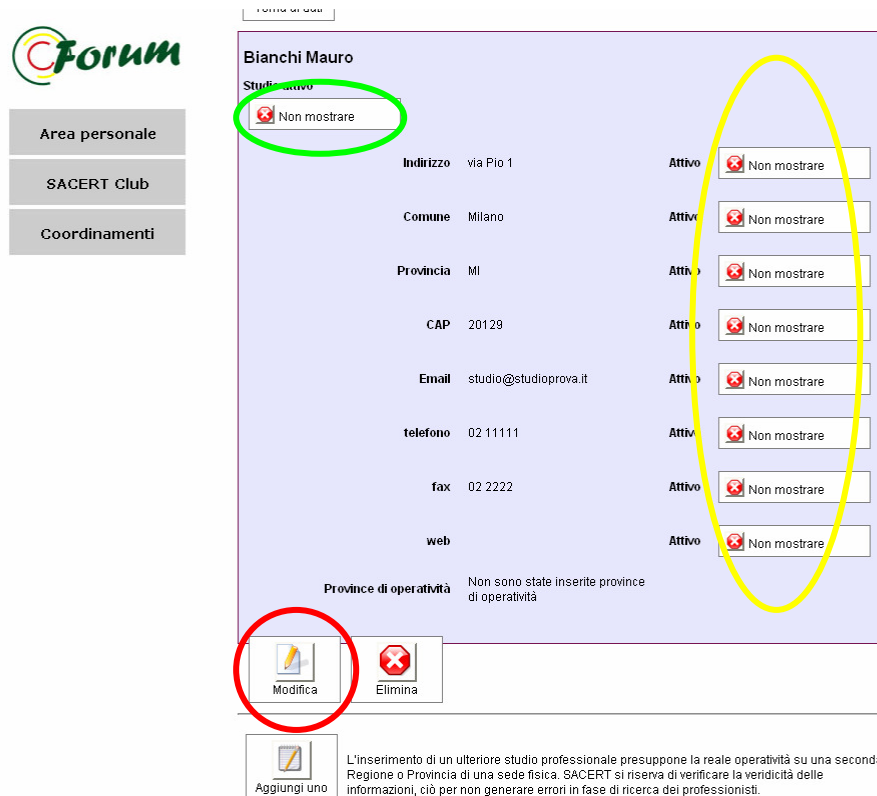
Forum

Area personale

SACERT Club

Coordinamenti

Torna ai dati

Bianchi Mauro

Studio attivo

Non mostrare

| | | | |
|---|---|---|---|
| Indirizzo | via Pio 1 | Attivo | Non mostrare |
| Comune | Milano | Attivo | Non mostrare |
| Provincia | MI | Attivo | Non mostrare |
| CAP | 20129 | Attivo | Non mostrare |
| Email | studio@studioprova.it | Attivo | Non mostrare |
| telefono | 02 11111 | Attivo | Non mostrare |
| fax | 02 2222 | Attivo | Non mostrare |
| web | | Attivo | Non mostrare |
| Province di operatività | Non sono state inserite province di operatività | | |

Modifica

Elimina

Aggiungi uno

L'inserimento di un ulteriore studio professionale presuppone la reale operatività su una second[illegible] Regione o Provincia di una sede fisica. SACERT si riserva di verificare la veridicità delle informazioni, ciò per non generare errori in fase di ricerca dei professionisti.